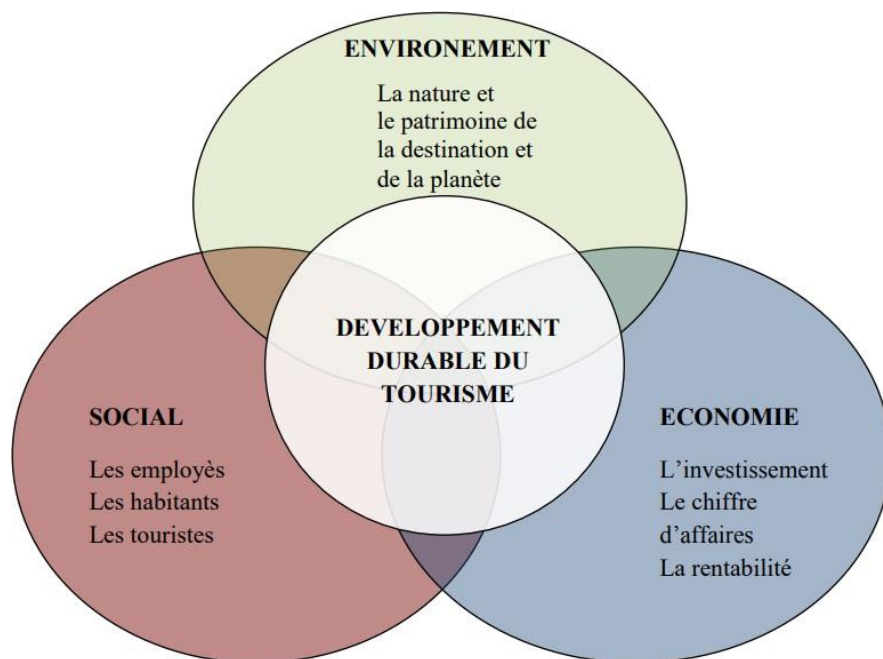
ENVIRONEMENT

La nature et le patrimoine de la destination et de la planète

DEVELOPPEMENT DURABLE DU TOURISME

SOCIAL

Les employès
Les habitants
Les touristes

ECONOMIE

L'investissement
Le chiffre d'affaires
La rentabilité